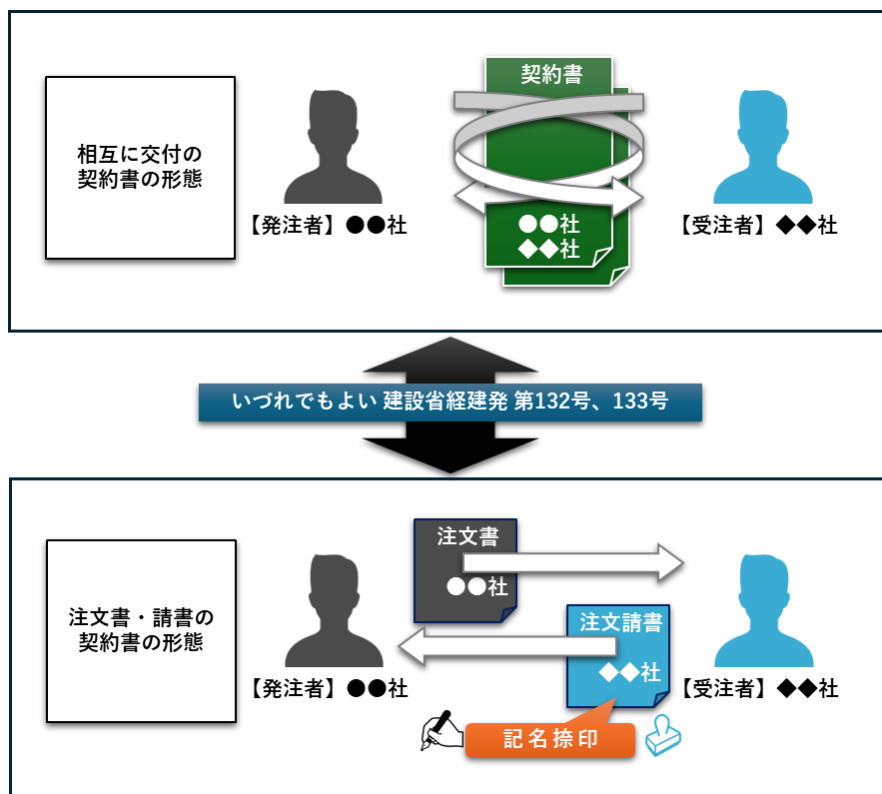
相互に交付の契約書の形態

【発注者】●●社

契約書

●●社
◆◆社

【受注者】◆◆社

いづれでもよい 建設省経建発 第132号、133号

注文書・請書の契約書の形態

【発注者】●●社

注文書

●●社

注文請書

◆◆社

【受注者】◆◆社

記名捺印